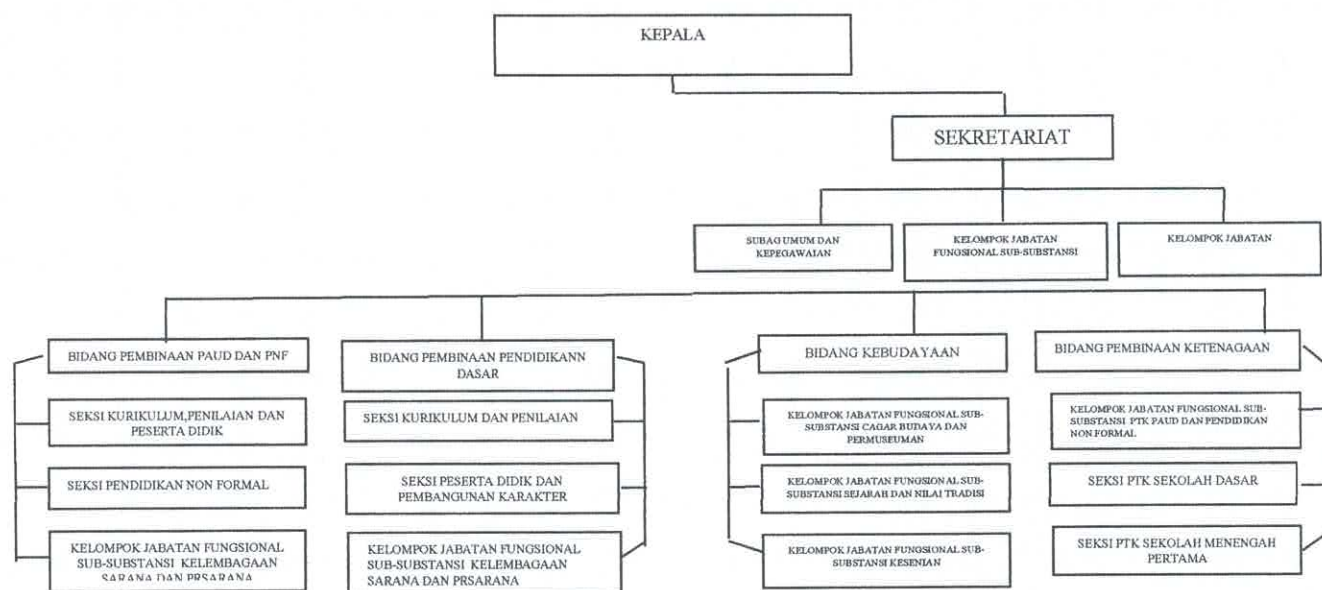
KEPALA

SEKRETARIAT

SUBAG UMUM DAN KEPEGAWAIAN

KELOMPOK JABATAN FUNGSIONAL SUB-SUBSTANSI

KELOMPOK JABATAN

BIDANG PEMBINAAN PAUD DAN PNF

SEKSI KURIKULUM,PENILAIAN DAN PESERTA DIDIK

SEKSI PENDIDIKAN NON FORMAL

KELOMPOK JABATAN FUNGSIONAL SUB-SUBSTANSI KELEMBAGAAN SARANA DAN PRSARANA

BIDANG PEMBINAAN PENDIDIKANN DASAR

SEKSI KURIKULUM DAN PENILAIAN

SEKSI PESERTA DIDIK DAN PEMBANGUNAN KARAKTER

KELOMPOK JABATAN FUNGSIONAL SUB-SUBSTANSI KELEMBAGAAN SARANA DAN PRSARANA

BIDANG KEBUDAYAAN

KELOMPOK JABATAN FUNGSIONAL SUB-SUBSTANSI CAGAR BUDAYA DAN PERMUSEUMAN

KELOMPOK JABATAN FUNGSIONAL SUB-SUBSTANSI SEJARAH DAN NILAI TRADISI

KELOMPOK JABATAN FUNGSIONAL SUB-SUBSTANSI KESENIAN

BIDANG PEMBINAAN KETENAGAAN

KELOMPOK JABATAN FUNGSIONAL SUB-SUBSTANSI PTK PAUD DAN PENDIDIKAN NON FORMAL

SEKSI PTK SEKOLAH DASAR

SEKSI PTK SEKOLAH MENENGAH PERTAMA